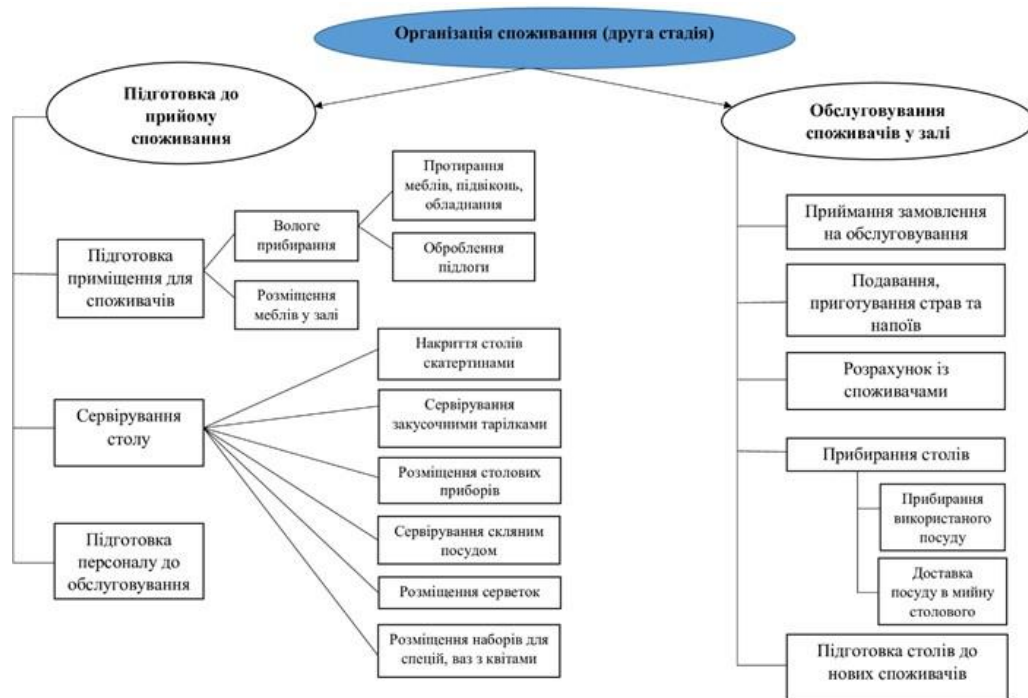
Організація споживання (друга стадія)

Підготовка до прийому споживання

Підготовка приміщення для споживачів

Вологе прибирання

Протирання меблів, підвіконь, обладнання

Оброблення підлоги

Розміщення меблів у залі

Сервірування столу

Накриття столів скатертинами

Сервірування закусочними тарілками

Розміщення столових приборів

Сервірування скляним посудом

Розміщення серветок

Розміщення наборів для спецій, ваз з квітами

Підготовка персоналу до обслуговування

Обслуговування споживачів у залі

Приймання замовлення на обслуговування

Подавання, приготування страв та напоїв

Розрахунок із споживачами

Прибирання столів

Прибирання використаного посуду

Доставка посуду в мийну столового

Підготовка столів до нових споживачів